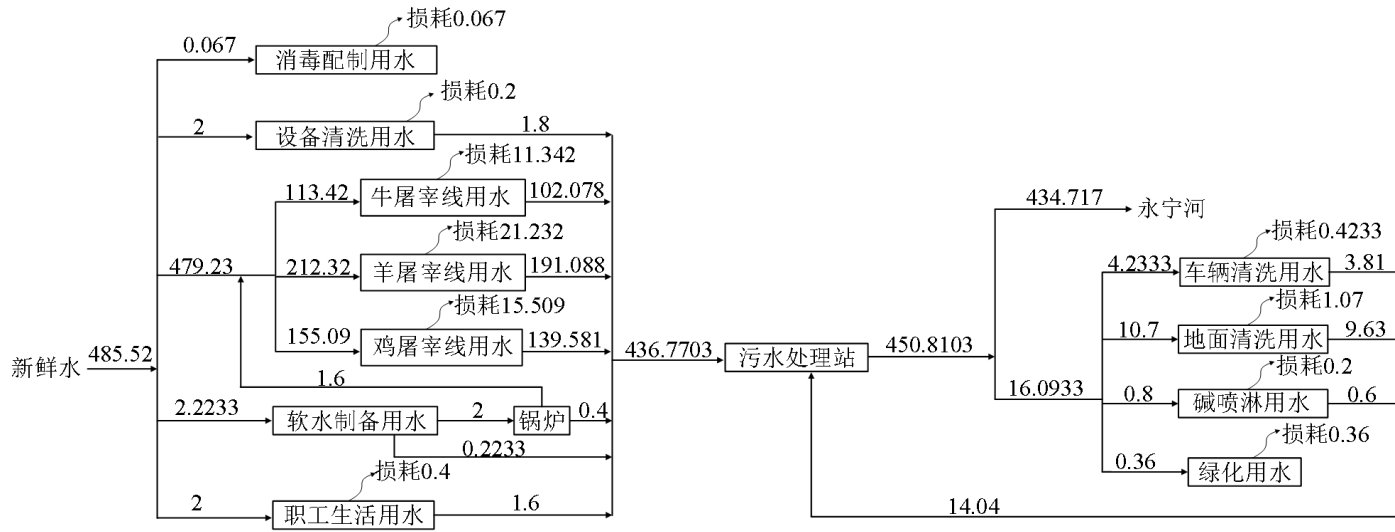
损耗0.067
0.067 消毒配制用水
损耗0.2
2 设备清洗用水 1.8
损耗11.342
113.42 牛屠宰线用水 102.078
损耗21.232
479.23 212.32 羊屠宰线用水 191.088
损耗15.509
155.09 鸡屠宰线用水 139.581
新鲜水 485.52
1.6
2.2233 软水制备用水 2 锅炉 0.4
0.2233
损耗0.4
2 职工生活用水 1.6
436.7703 污水处理站 450.8103
434.717 永宁河
损耗0.4233
4.2333 车辆清洗用水 3.81
损耗1.07
10.7 地面清洗用水 9.63
损耗0.2
16.0933 0.8 碱喷淋用水 0.6
损耗0.36
0.36 绿化用水
14.04